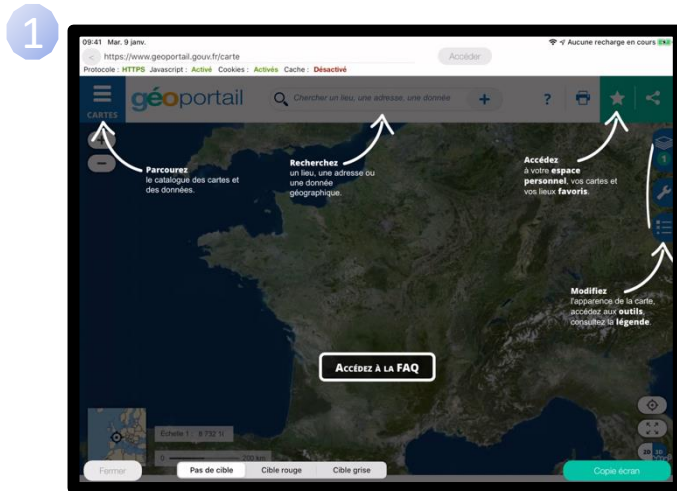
1

09:41 Mar. 9 janv.

Aucune recharge en cours

https://www.geoportail.gouv.fr/carte

Accéder

Protocole : HTTPS Javascript : Activé Cookies : Activés Cache : Désactivé

CARTES

géoportail

Chercher un lieu, une adresse, une donnée

Parcourez le catalogue des cartes et des données.

Recherchez un lieu, une adresse ou une donnée géographique.

Accédez à votre espace personnel, vos cartes et vos lieux favoris.

Modifiez l'apparence de la carte, accédez aux outils, consultez la légende.

ACCÉDEZ À LA FAQ

Echelle 1 : 8 732 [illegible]

200 km

Fermer

Pas de cible

Cible rouge

Cible grise

Copie écran